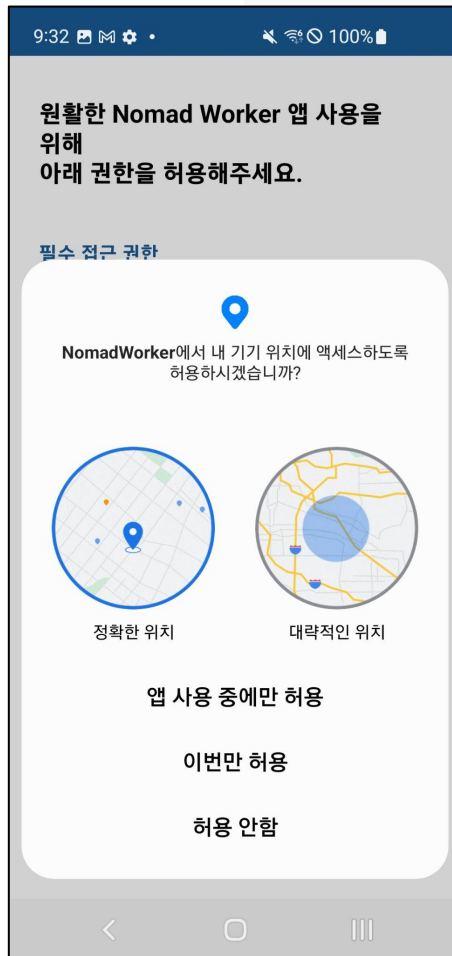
9:32 • 100%

원활한 Nomad Worker 앱 사용을 위해
아래 권한을 허용해주세요.

필수 접근 권한

NomadWorker에서 내 기기 위치에 액세스하도록 허용하시겠습니까?

정확한 위치

대략적인 위치

앱 사용 중에만 허용

이번만 허용

허용 안함